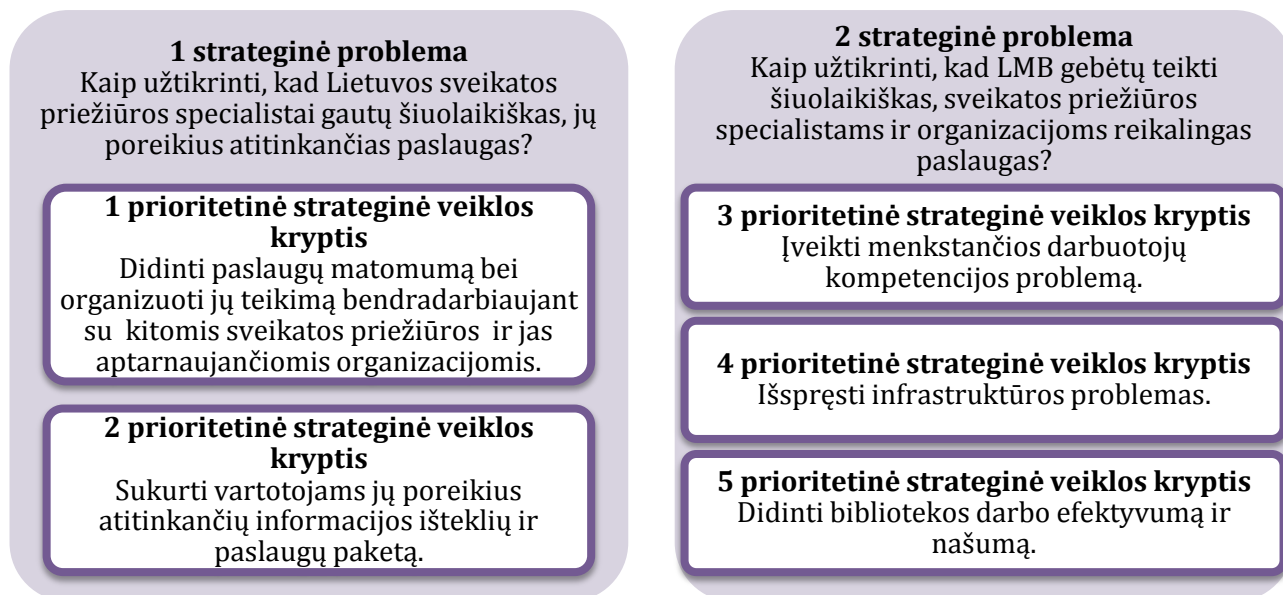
**1 strateginė problema**
Kaip užtikrinti, kad Lietuvos sveikatos priežiūros specialistai gautų šiuolaikiškas, jų poreikius atitinkančias paslaugas?

**1 prioritetinė strateginė veiklos kryptis**
Didinti paslaugų matomumą bei organizuoti jų teikimą bendradarbiaujant su kitomis sveikatos priežiūros ir jas aptarnaujančiomis organizacijomis.

**2 prioritetinė strateginė veiklos kryptis**
Sukurti vartotojams jų poreikius atitinkančių informacijos išteklių ir paslaugų paketą.

**2 strateginė problema**
Kaip užtikrinti, kad LMB gebėtų teikti šiuolaikiškas, sveikatos priežiūros specialistams ir organizacijoms reikalingas paslaugas?

**3 prioritetinė strateginė veiklos kryptis**
Įveikti menkstančios darbuotojų kompetencijos problemą.

**4 prioritetinė strateginė veiklos kryptis**
Išspręsti infrastruktūros problemas.

**5 prioritetinė strateginė veiklos kryptis**
Didinti bibliotekos darbo efektyvumą ir našumą.